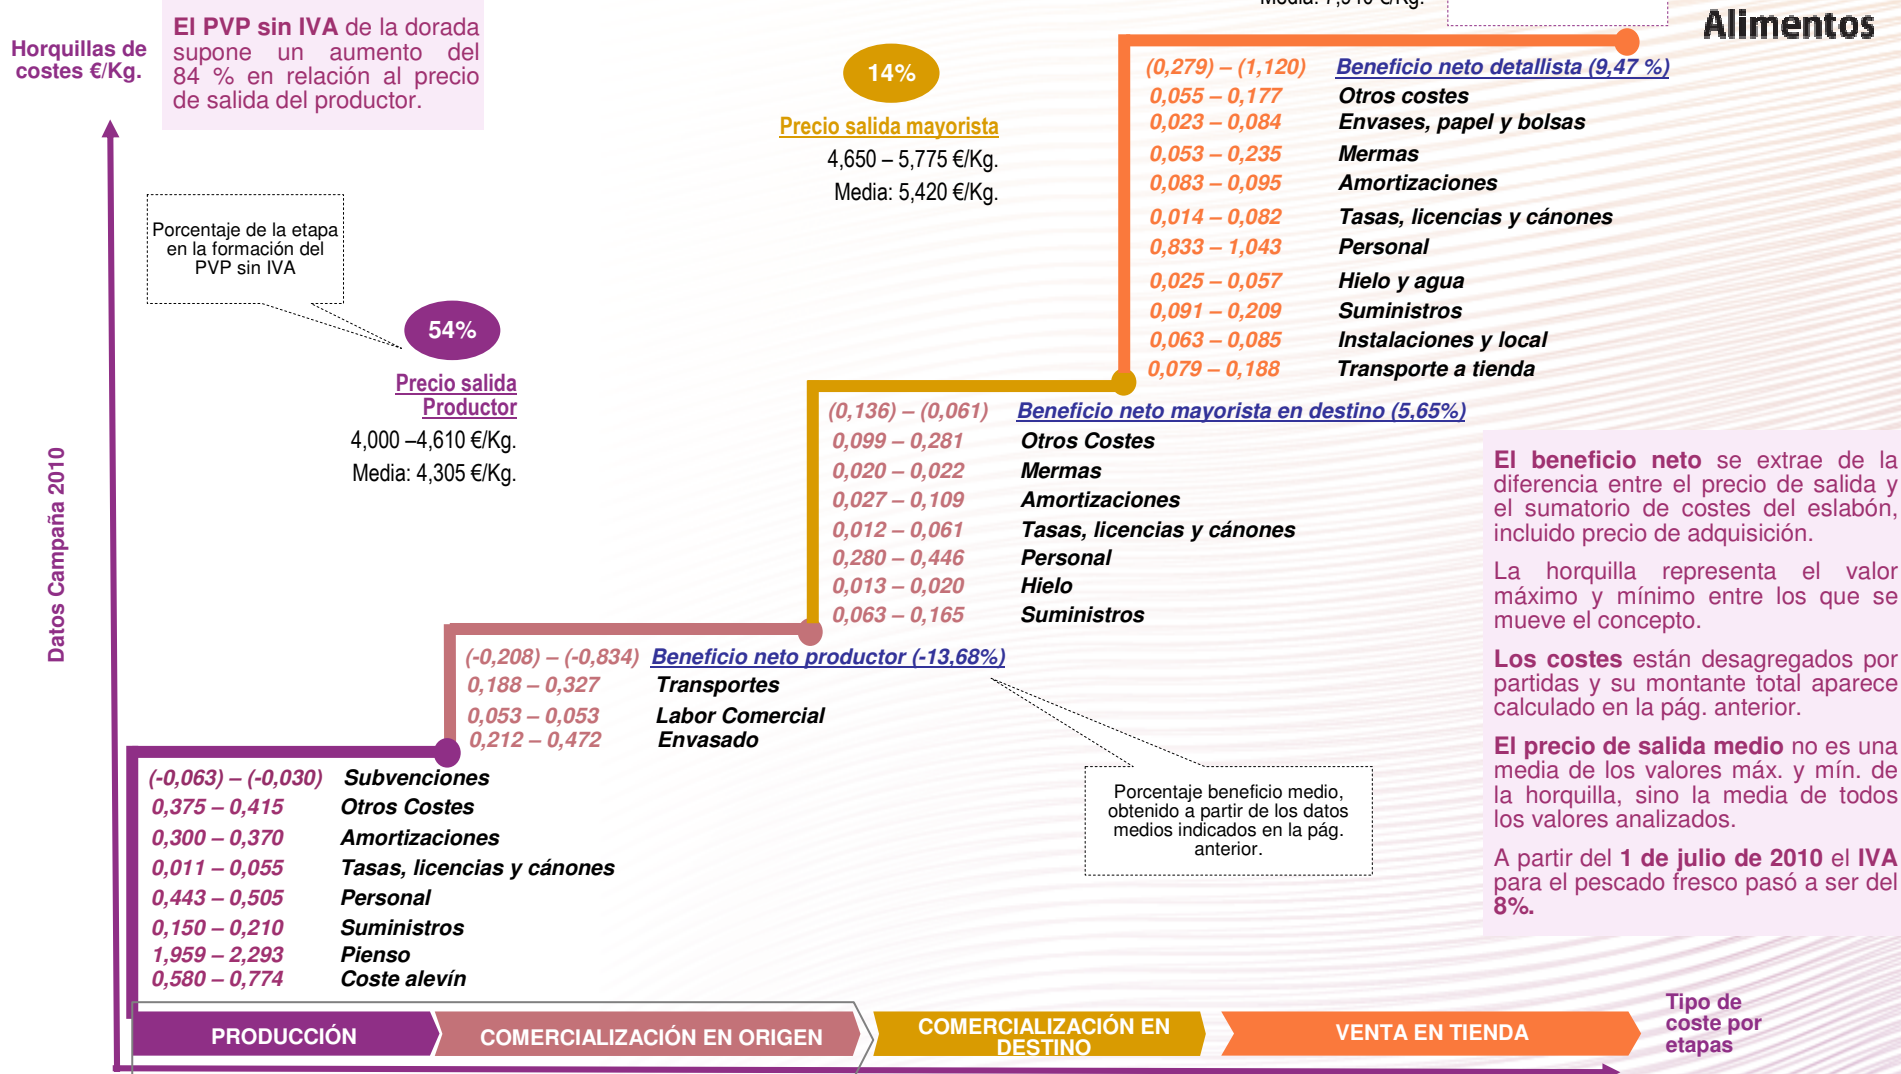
Horquillas de costes €/Kg.

El PVP sin IVA de la dorada supone un aumento del 84 % en relación al precio de salida del productor.

Media: 7,910 €/Kg.

Alimentos

14%

Precio salida mayorista
4,650 – 5,775 €/Kg.
Media: 5,420 €/Kg.

(0,279) – (1,120) Beneficio neto detallista (9,47 %)
0,055 – 0,177 Otros costes
0,023 – 0,084 Envases, papel y bolsas
0,053 – 0,235 Mermas
0,083 – 0,095 Amortizaciones
0,014 – 0,082 Tasas, licencias y cánones
0,833 – 1,043 Personal
0,025 – 0,057 Hielo y agua
0,091 – 0,209 Suministros
0,063 – 0,085 Instalaciones y local
0,079 – 0,188 Transporte a tienda

Porcentaje de la etapa en la formación del PVP sin IVA

54%

Precio salida Productor
4,000 –4,610 €/Kg.
Media: 4,305 €/Kg.

(0,136) – (0,061) Beneficio neto mayorista en destino (5,65%)
0,099 – 0,281 Otros Costes
0,020 – 0,022 Mermas
0,027 – 0,109 Amortizaciones
0,012 – 0,061 Tasas, licencias y cánones
0,280 – 0,446 Personal
0,013 – 0,020 Hielo
0,063 – 0,165 Suministros

El beneficio neto se extrae de la diferencia entre el precio de salida y el sumatorio de costes del eslabón, incluido precio de adquisición.

La horquilla representa el valor máximo y mínimo entre los que se mueve el concepto.

Los costes están desagregados por partidas y su montante total aparece calculado en la pág. anterior.

El precio de salida medio no es una media de los valores máx. y mín. de la horquilla, sino la media de todos los valores analizados.

A partir del 1 de julio de 2010 el IVA para el pescado fresco pasó a ser del 8%.

Datos Campaña 2010

(-0,208) – (-0,834) Beneficio neto productor (-13,68%)
0,188 – 0,327 Transportes
0,053 – 0,053 Labor Comercial
0,212 – 0,472 Envasado

Porcentaje beneficio medio, obtenido a partir de los datos medios indicados en la pág. anterior.

(-0,063) – (-0,030) Subvenciones
0,375 – 0,415 Otros Costes
0,300 – 0,370 Amortizaciones
0,011 – 0,055 Tasas, licencias y cánones
0,443 – 0,505 Personal
0,150 – 0,210 Suministros
1,959 – 2,293 Pienso
0,580 – 0,774 Coste alevín

PRODUCCIÓN
COMERCIALIZACIÓN EN ORIGEN
COMERCIALIZACIÓN EN DESTINO
VENTA EN TIENDA
Tipo de coste por etapas